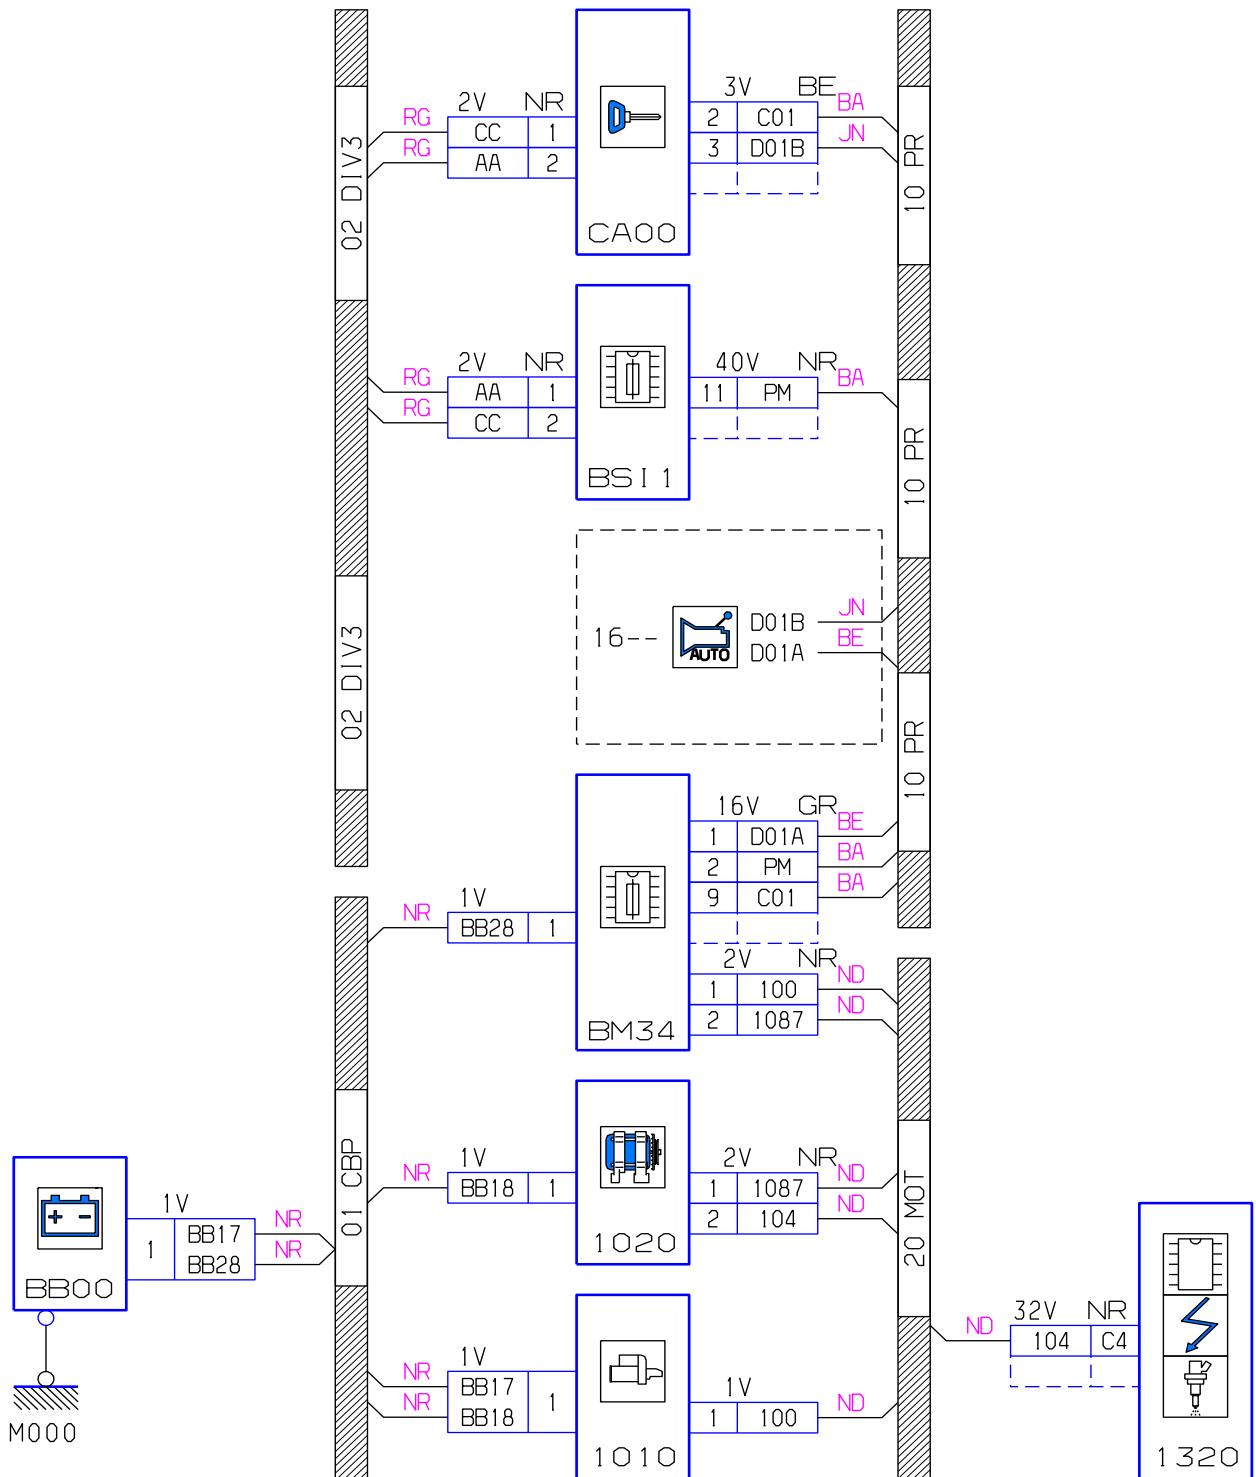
02 DIV3

RG
RG
2V NR
CC 1
AA 2

CA00

3V BE
2 C01
3 D01B
BA
JN

10 PR

RG
RG
2V NR
AA 1
CC 2

BSI 1

40V NR
11 PM
BA

10 PR

16--
AUTO
D01B
D01A
JN
BE

02 DIV3

10 PR

16V GR
1 D01A
2 PM
9 C01
BE
BA
BA

NR
1V
BB28 1

BM34

2V NR
1 100
2 1087
ND
ND

20 MOT

01 CBP

BB00
1V
1 BB17
BB28
NR
NR

M000

NR
1V
BB18 1

1020

2V NR
1 1087
2 104
ND
ND

NR
NR
1V
BB17
BB18 1

1010

1V
1 100
ND

ND
32V NR
104 C4

1320